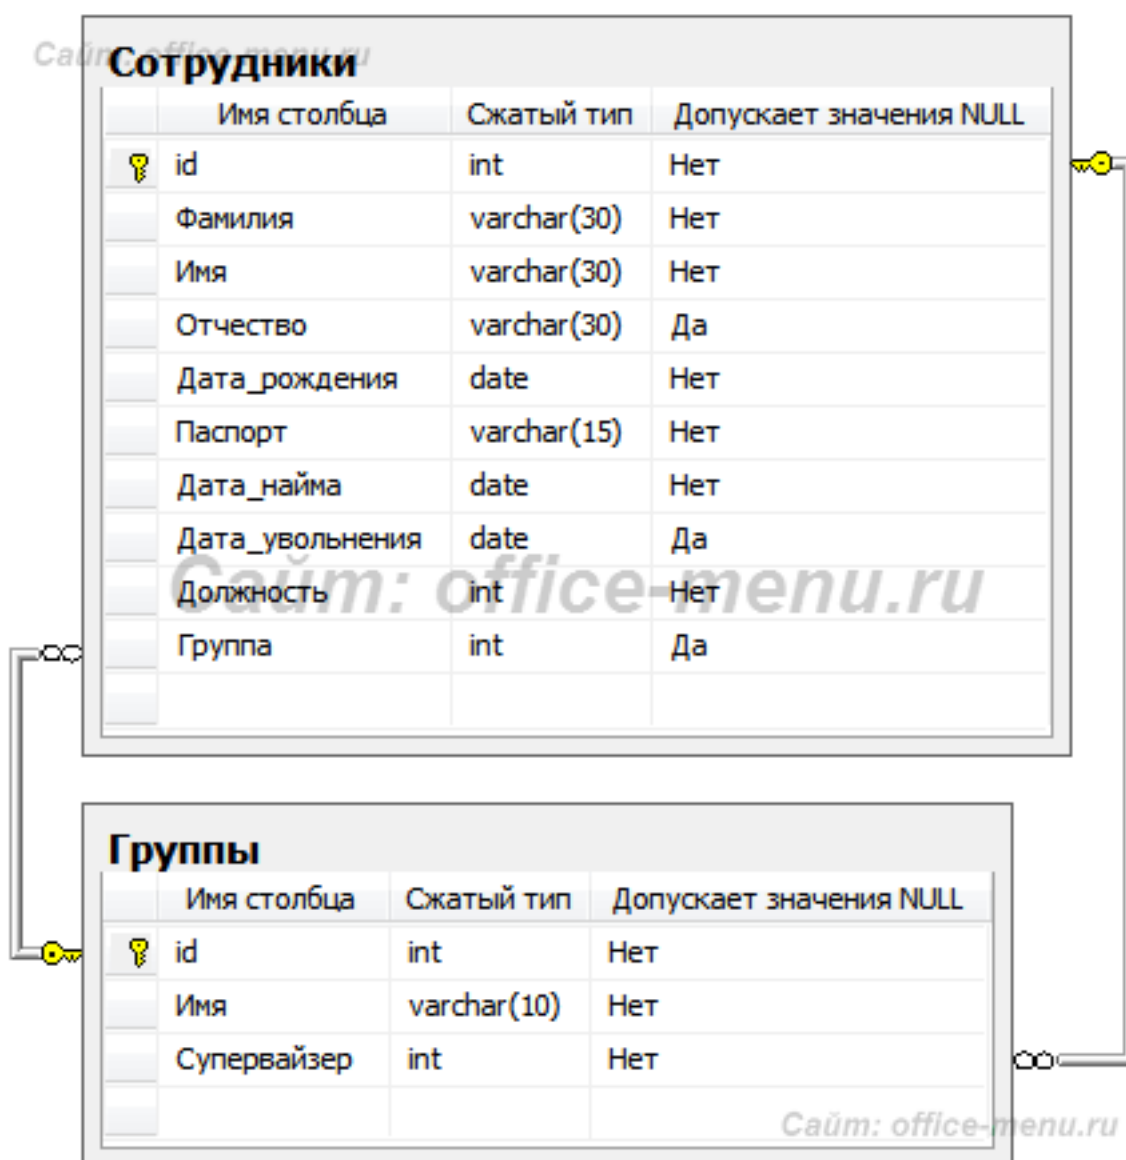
Сайт: office-menu.ru

Сотрудники

| Имя столбца | Сжатый тип | Допускает значения NULL |
|---|---|---|
| id | int | Нет |
| Фамилия | varchar(30) | Нет |
| Имя | varchar(30) | Нет |
| Отчество | varchar(30) | Да |
| Дата_рождения | date | Нет |
| Паспорт | varchar(15) | Нет |
| Дата_найма | date | Нет |
| Дата_увольнения | date | Да |
| Должность | int | Нет |
| Группа | int | Да |

Сайт: office-menu.ru

Группы

| Имя столбца | Сжатый тип | Допускает значения NULL |
|---|---|---|
| id | int | Нет |
| Имя | varchar(10) | Нет |
| Супервайзер | int | Нет |

Сайт: office-menu.ru